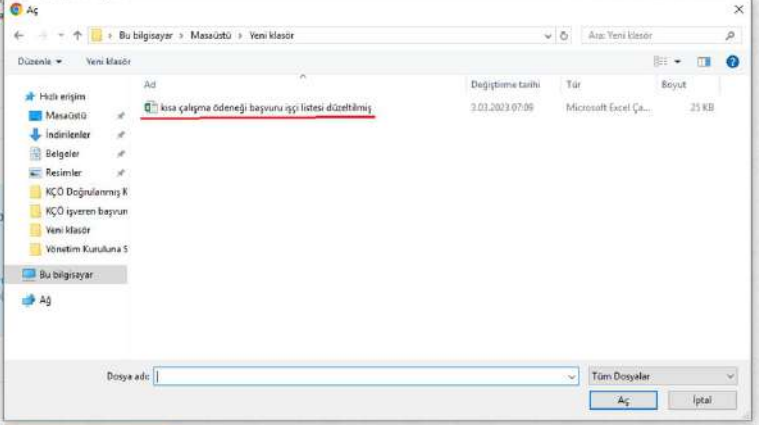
Aç

Bu bilgisayar > Masaüstü > Yeni klasör

Ara: Yeni klasör

Düzenle ▾ Yeni klasör

Hızlı erişim
Masaüstü
İndirilenler
Belgeler
Resimler
KÇÖ Doğrulanmış K
KÇÖ işveren başvur
Yeni klasör
Yönetim Kuruluna S
Bu bilgisayar
Ağ

| Ad | Değiştirme tarihi | Tür | Boyut |
|---|---|---|---|
| kısa çalışma ödeneği başvuru işçi listesi düzeltilmiş | 3.03.2023 07:09 | Microsoft Excel Ça... | 25 KB |

Dosya adı:
Tüm Dosyalar
Aç
İptal